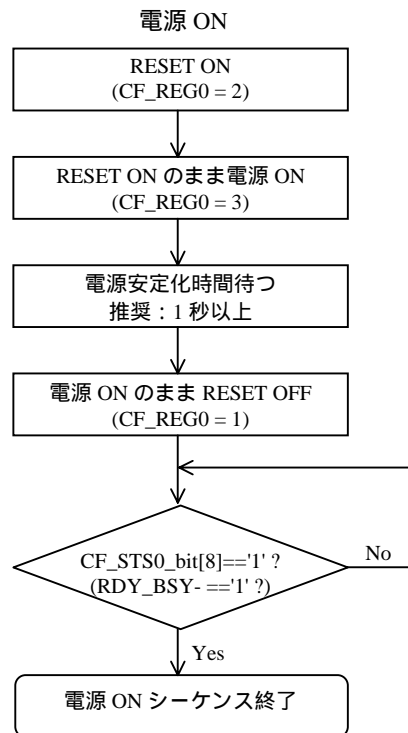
電源 ON

RESET ON
(CF_REG0 = 2)

RESET ON のまま電源 ON
(CF_REG0 = 3)

電源安定化時間待つ
推奨：1 秒以上

電源 ON のまま RESET OFF
(CF_REG0 = 1)

CF_STS0_bit[8]=='1' ?
(RDY_BSY- =='1' ?)

No

Yes

電源 ON シーケンス終了